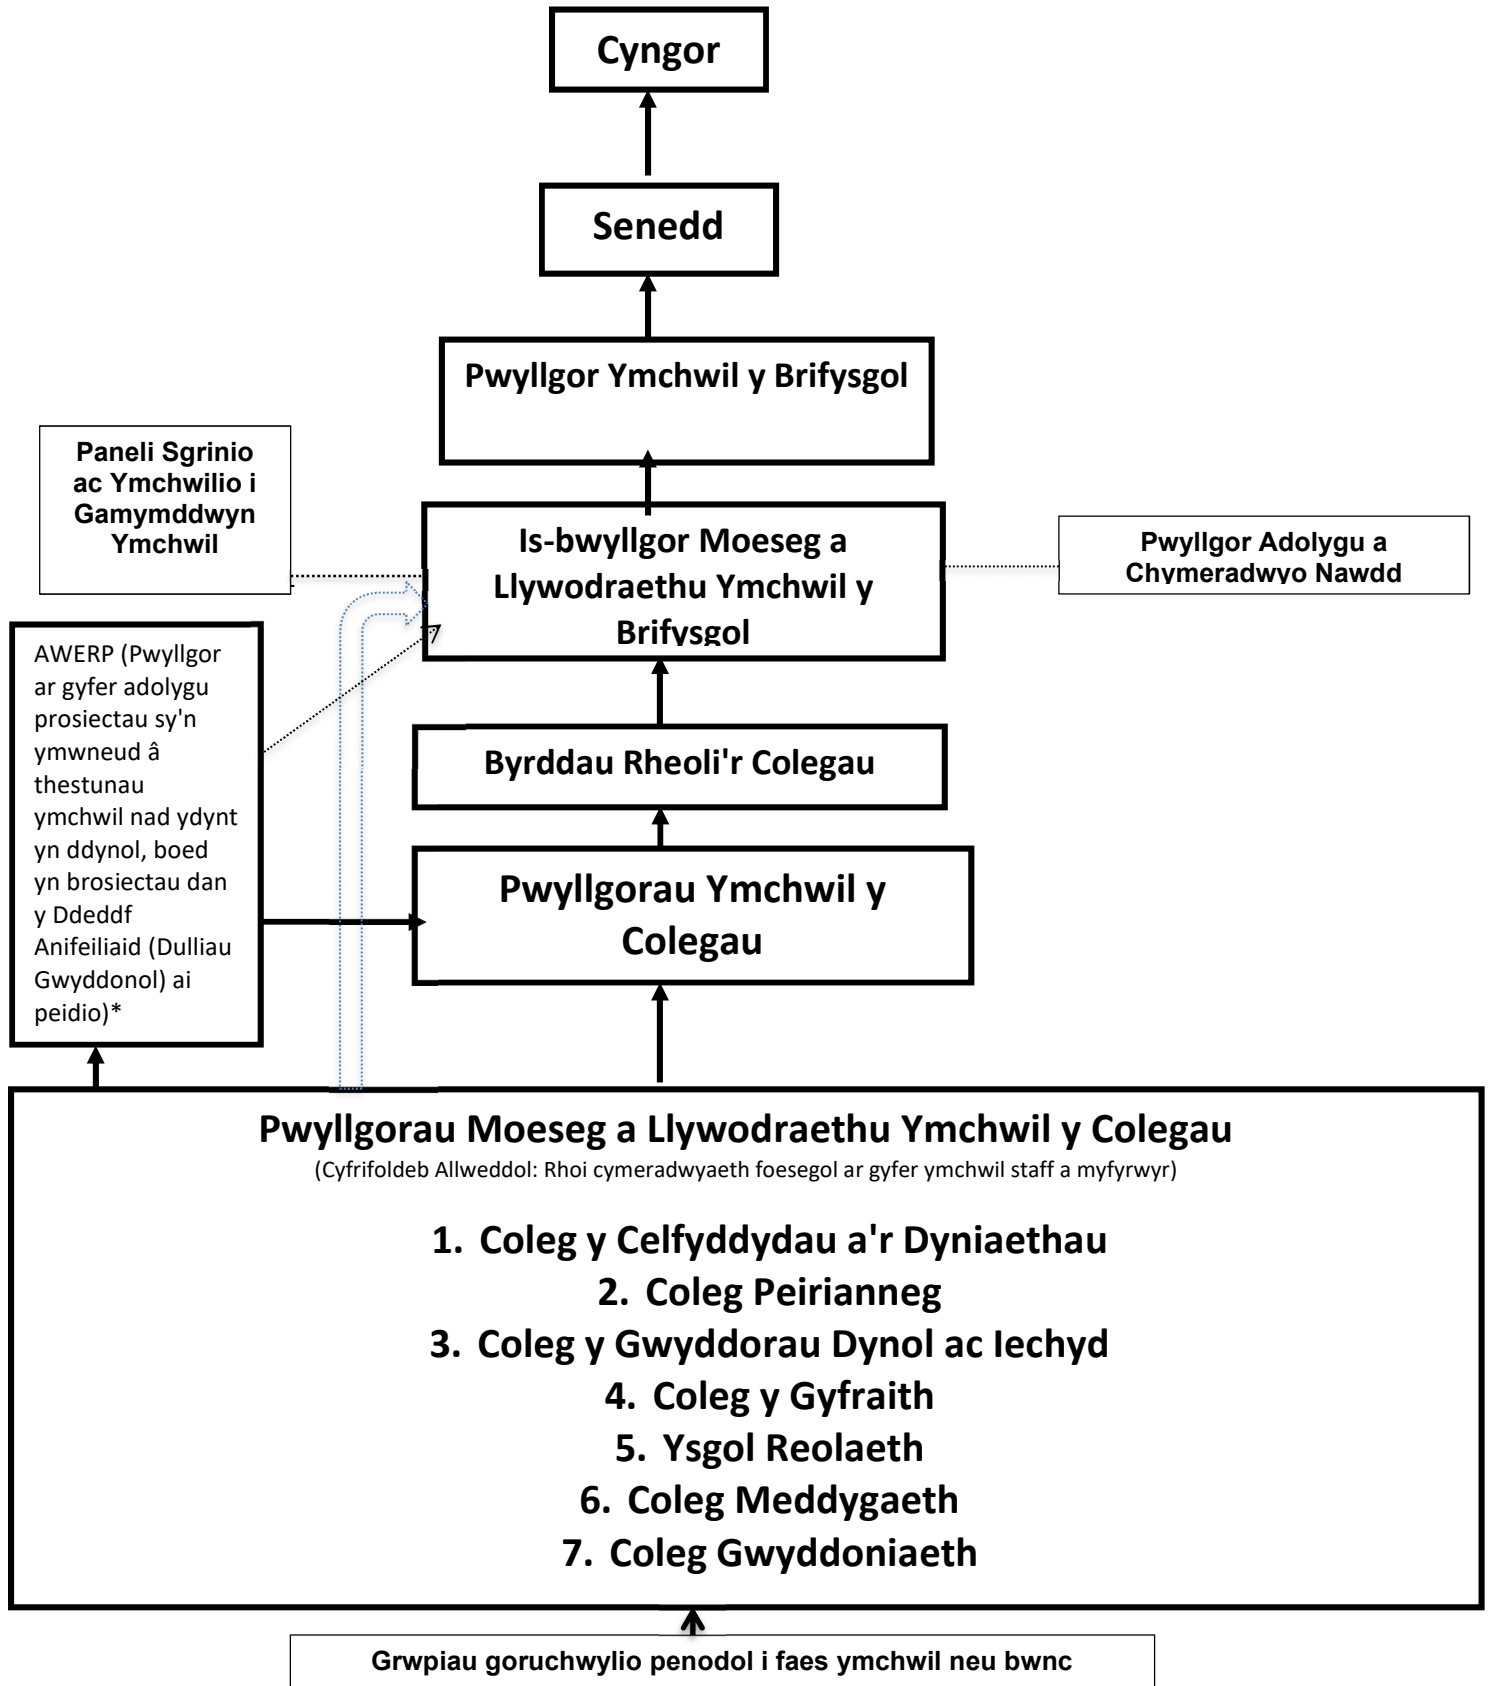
Cyngor

Senedd

Pwyllgor Ymchwil y Brifysgol

Paneli Sgrinio ac Ymchwilio i Gamymddwyn Ymchwil

Is-bwyllgor Moeseg a Llywodraethu Ymchwil y Brifysgol

Pwyllgor Adolygu a Chymeradwyo Nawdd

AWERP (Pwyllgor ar gyfer adolygu prosiectau sy'n ymwneud â thestunau ymchwil nad ydynt yn ddynol, boed yn brosiectau dan y Ddeddf Anifeiliaid (Dulliau Gwyddonol) ai peidio)*

Byrddau Rheoli'r Colegau

Pwyllgorau Ymchwil y Colegau

Pwyllgorau Moeseg a Llywodraethu Ymchwil y Colegau
(Cyfrifoldeb Allweddol: Rhoi cymeradwyaeth foesegol ar gyfer ymchwil staff a myfyrwyr)

1. Coleg y Celfyddydau a'r Dyniaethau
2. Coleg Peirianneg
3. Coleg y Gwyddorau Dynol ac Iechyd
4. Coleg y Gyfraith
5. Ysgol Reolaeth
6. Coleg Meddygaeth
7. Coleg Gwyddoniaeth

Grwpiau goruchwylio penodol i faes ymchwil neu bwnc